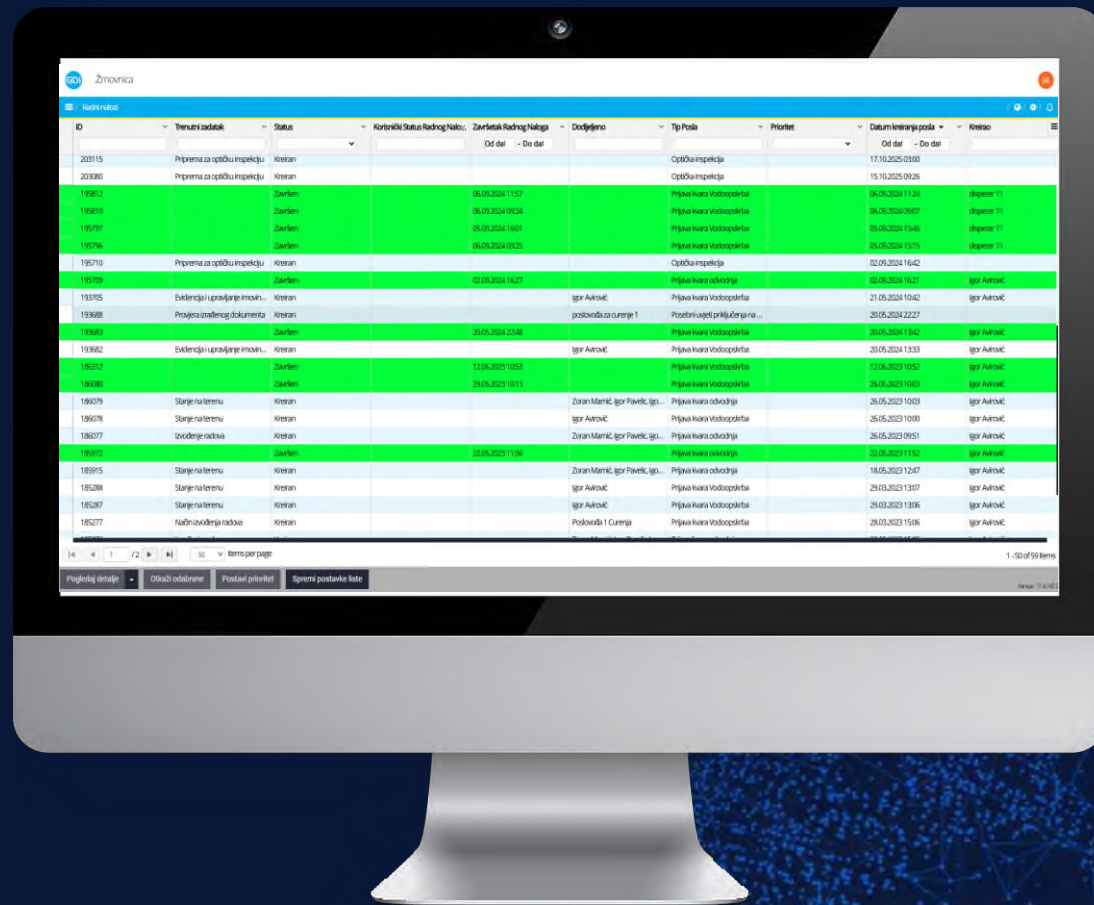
GDi Žrnovnica

Radni nalozi

| ID | Trenutni zadatak | Status | Korisnički Status Radnog Naloga | Završetak Radnog Naloga | Dodijeljeno | Tip Posla | Prioritet | Datum kreiranja posla | Kreirao |
|---|---|---|---|---|---|---|---|---|---|
| | | | | Od dat - Do dat | | | | Od dat - Do dat | |
| 203115 | Priprema za optičku inspekciju | Kreiran | | | | Optička inspekcija | | 17.10.2025 03:00 | |
| 203080 | Priprema za optičku inspekciju | Kreiran | | | | Optička inspekcija | | 15.10.2025 09:26 | |
| 195812 | | Završen | | 06.09.2024 11:57 | | Prijava kvara Vodoopskrba | | 06.09.2024 11:24 | dispecer 11 |
| 195810 | | Završen | | 06.09.2024 09:24 | | Prijava kvara Vodoopskrba | | 06.09.2024 09:07 | dispecer 11 |
| 195797 | | Završen | | 05.09.2024 16:01 | | Prijava kvara Vodoopskrba | | 05.09.2024 15:46 | dispecer 11 |
| 195796 | | Završen | | 06.09.2024 09:25 | | Prijava kvara Vodoopskrba | | 05.09.2024 15:15 | dispecer 11 |
| 195710 | Priprema za optičku inspekciju | Kreiran | | | | Optička inspekcija | | 02.09.2024 16:42 | |
| 195709 | | Završen | | 02.09.2024 16:27 | | Prijava kvara odvodnja | | 02.09.2024 16:21 | Igor Avirović |
| 193705 | Evidencija i upravljanje imovin... | Kreiran | | | Igor Avirović | Prijava kvara Vodoopskrba | | 21.05.2024 10:42 | Igor Avirović |
| 193688 | Provjera izrađenog dokumenta | Kreiran | | | poslovođa za curenje 1 | Posebni uvjeti priključenja na ... | | 20.05.2024 22:27 | |
| 193683 | | Završen | | 20.05.2024 22:48 | | Prijava kvara Vodoopskrba | | 20.05.2024 13:42 | Igor Avirović |
| 193682 | Evidencija i upravljanje imovin... | Kreiran | | | Igor Avirović | Prijava kvara Vodoopskrba | | 20.05.2024 13:33 | Igor Avirović |
| 186312 | | Završen | | 12.06.2023 10:53 | | Prijava kvara Vodoopskrba | | 12.06.2023 10:52 | Igor Avirović |
| 186080 | | Završen | | 29.05.2023 10:13 | | Prijava kvara Vodoopskrba | | 26.05.2023 10:03 | Igor Avirović |
| 186079 | Stanje na terenu | Kreiran | | | Zoran Marnić, Igor Pavelić, Igo... | Prijava kvara odvodnja | | 26.05.2023 10:03 | Igor Avirović |
| 186078 | Stanje na terenu | Kreiran | | | Igor Avirović | Prijava kvara odvodnja | | 26.05.2023 10:00 | Igor Avirović |
| 186077 | Izvođenje radova | Kreiran | | | Zoran Marnić, Igor Pavelić, Igo... | Prijava kvara odvodnja | | 26.05.2023 09:51 | Igor Avirović |
| 185972 | | Završen | | 22.05.2023 11:56 | | Prijava kvara odvodnja | | 22.05.2023 11:52 | Igor Avirović |
| 185915 | Stanje na terenu | Kreiran | | | Zoran Marnić, Igor Pavelić, Igo... | Prijava kvara odvodnja | | 18.05.2023 12:47 | Igor Avirović |
| 185288 | Stanje na terenu | Kreiran | | | Igor Avirović | Prijava kvara Vodoopskrba | | 29.03.2023 13:07 | Igor Avirović |
| 185287 | Stanje na terenu | Kreiran | | | Igor Avirović | Prijava kvara Vodoopskrba | | 29.03.2023 13:06 | Igor Avirović |
| 185277 | Način izvođenja radova | Kreiran | | | Poslovođa 1 Curenja | Prijava kvara Vodoopskrba | | 28.03.2023 15:06 | Igor Avirović |

1 /2 50 items per page 1 - 50 of 59 items

Pogledaj detalje Otkaži odabrane Postavi prioritet Spremi postavke liste